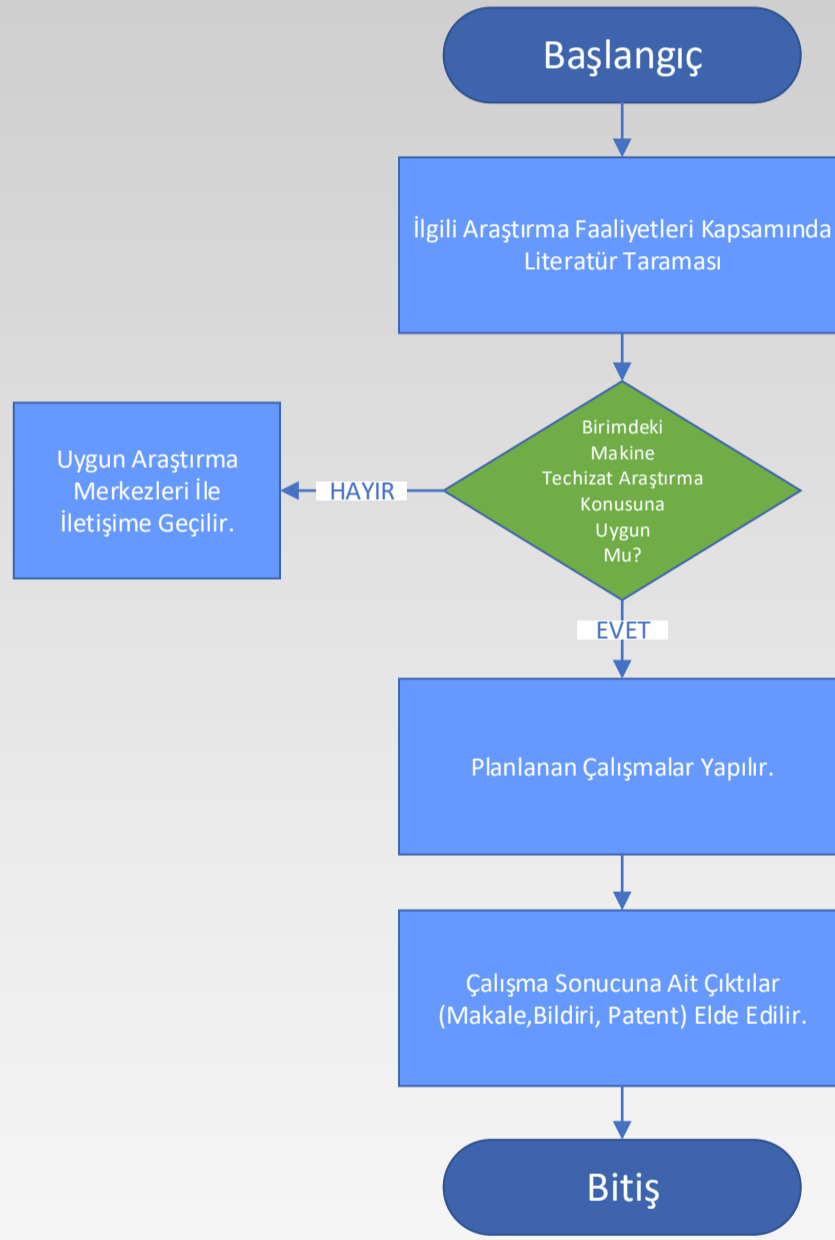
Başlangıç

İlgili Araştırma Faaliyetleri Kapsamında Literatür Taraması

Birimdeki Makine Techizat Araştırma Konusuna Uygun Mu?

HAYIR

Uygun Araştırma Merkezleri İle İletişime Geçilir.

EVET

Planlanan Çalışmalar Yapılır.

Çalışma Sonucuna Ait Çıktılar (Makale,Bildiri, Patent) Elde Edilir.

Bitiş